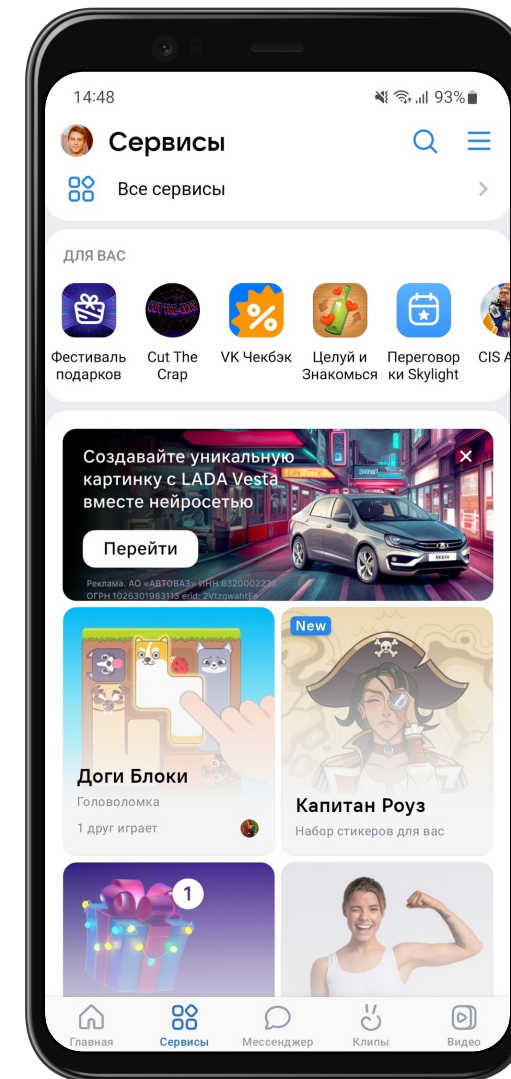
14:48 93%

Сервисы

Все сервисы

ДЛЯ ВАС

Фестиваль подарков

Cut The Crap

VK Чекбэк

Целуй и Знакомься

Переговорки Skylight

CIS A

Создавайте уникальную картинку с LADA Vesta вместе нейросетью

Перейти

Реклама. АО «АВТОВАЗ» ИНН 6320002223 ОГРН 1026301983113 erid: 2Vtzqwaht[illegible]

Доги Блоки

Головоломка

1 друг играет

New

Капитан Роуз

Набор стикеров для вас

1

Главная

Сервисы

Мессенджер

Клипы

Видео